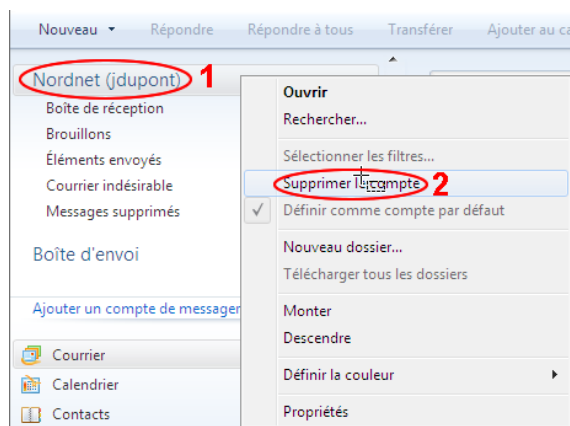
Nouveau ▾ Répondre Répondre à tous Transférer Ajouter au ca

Nordnet (jdupont) 1
Boîte de réception
Brouillons
Éléments envoyés
Courrier indésirable
Messages supprimés

Boîte d'envoi

Ajouter un compte de messager

Courrier
Calendrier
Contacts

Ouvrir
Rechercher...
Sélectionner les filtres...
Supprimer le compte 2
Définir comme compte par défaut
Nouveau dossier...
Télécharger tous les dossiers
Monter
Descendre
Définir la couleur
Propriétés